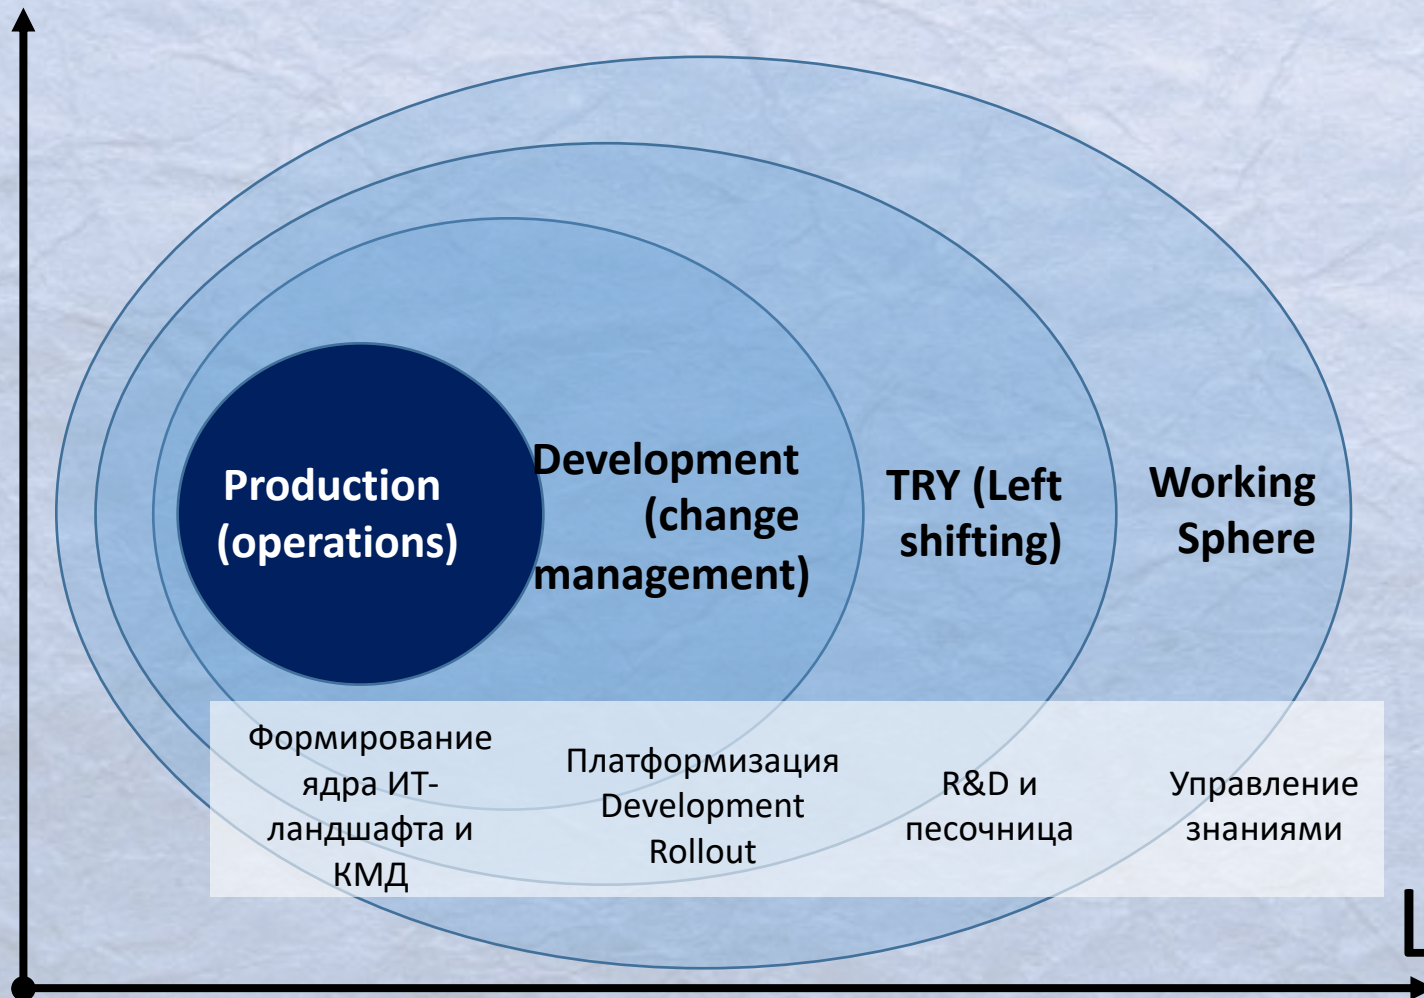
Production (operations)

Development (change management)

TRY (Left shifting)

Working Sphere

Формирование ядра ИТ-ландшафта и КМД

Платформизация Development Rollout

R&D и песочница

Управление знаниями

L